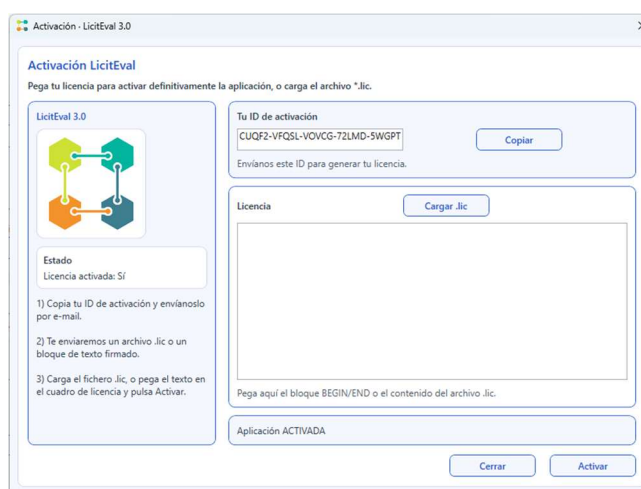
Activación - LicitEval 3.0

Activación LicitEval

Pega tu licencia para activar definitivamente la aplicación, o carga el archivo *.lic.

LicitEval 3.0

Estado
Licencia activada: Sí

1) Copia tu ID de activación y envíanoslo por e-mail.

2) Te enviaremos un archivo .lic o un bloque de texto firmado.

3) Carga el fichero .lic, o pega el texto en el cuadro de licencia y pulsa Activar.

Tu ID de activación

CUQF2-VFQSL-VOVCG-72LMD-5WGPT

Copiar

Envíanos este ID para generar tu licencia.

Licencia

Cargar .lic

Pega aquí el bloque BEGIN/END o el contenido del archivo .lic.

Aplicación ACTIVADA

Cerrar

Activar